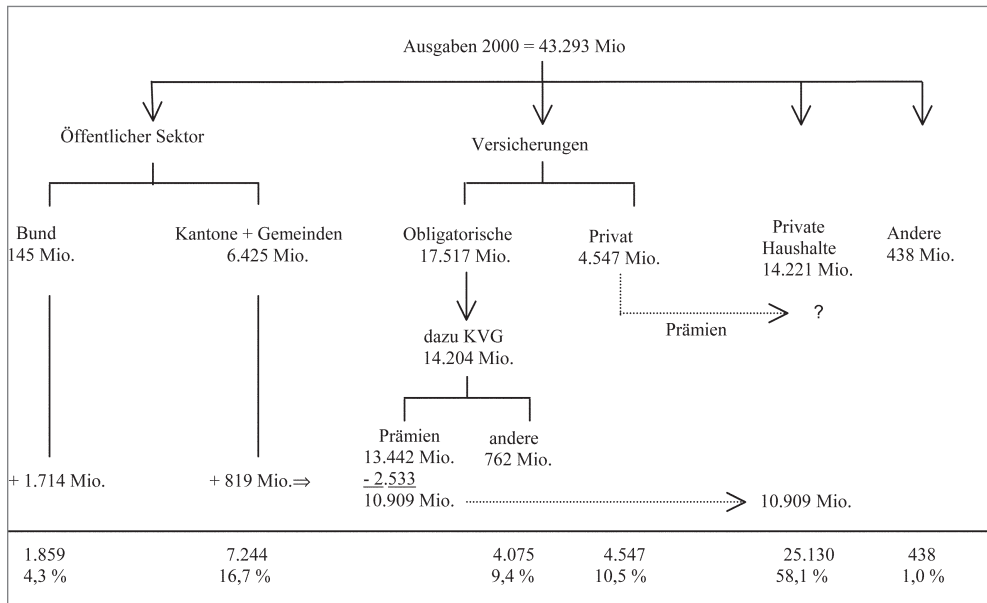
Ausgaben 2000 = 43.293 Mio

Öffentlicher Sektor

Versicherungen

Bund
145 Mio.

Kantone + Gemeinden
6.425 Mio.

Obligatorische
17.517 Mio.

Privat
4.547 Mio.

Private
Haushalte
14.221 Mio.

Andere
438 Mio.

Prämien

?

dazu KVG
14.204 Mio.

Prämien
13.442 Mio.
- 2.533
10.909 Mio.

andere
762 Mio.

+ 1.714 Mio.

+ 819 Mio.⇒

10.909 Mio.

| 1.859 | 7.244 | 4.075 | 4.547 | 25.130 | 438 |
|---|---|---|---|---|---|
| 4,3 % | 16,7 % | 9,4 % | 10,5 % | 58,1 % | 1,0 % |